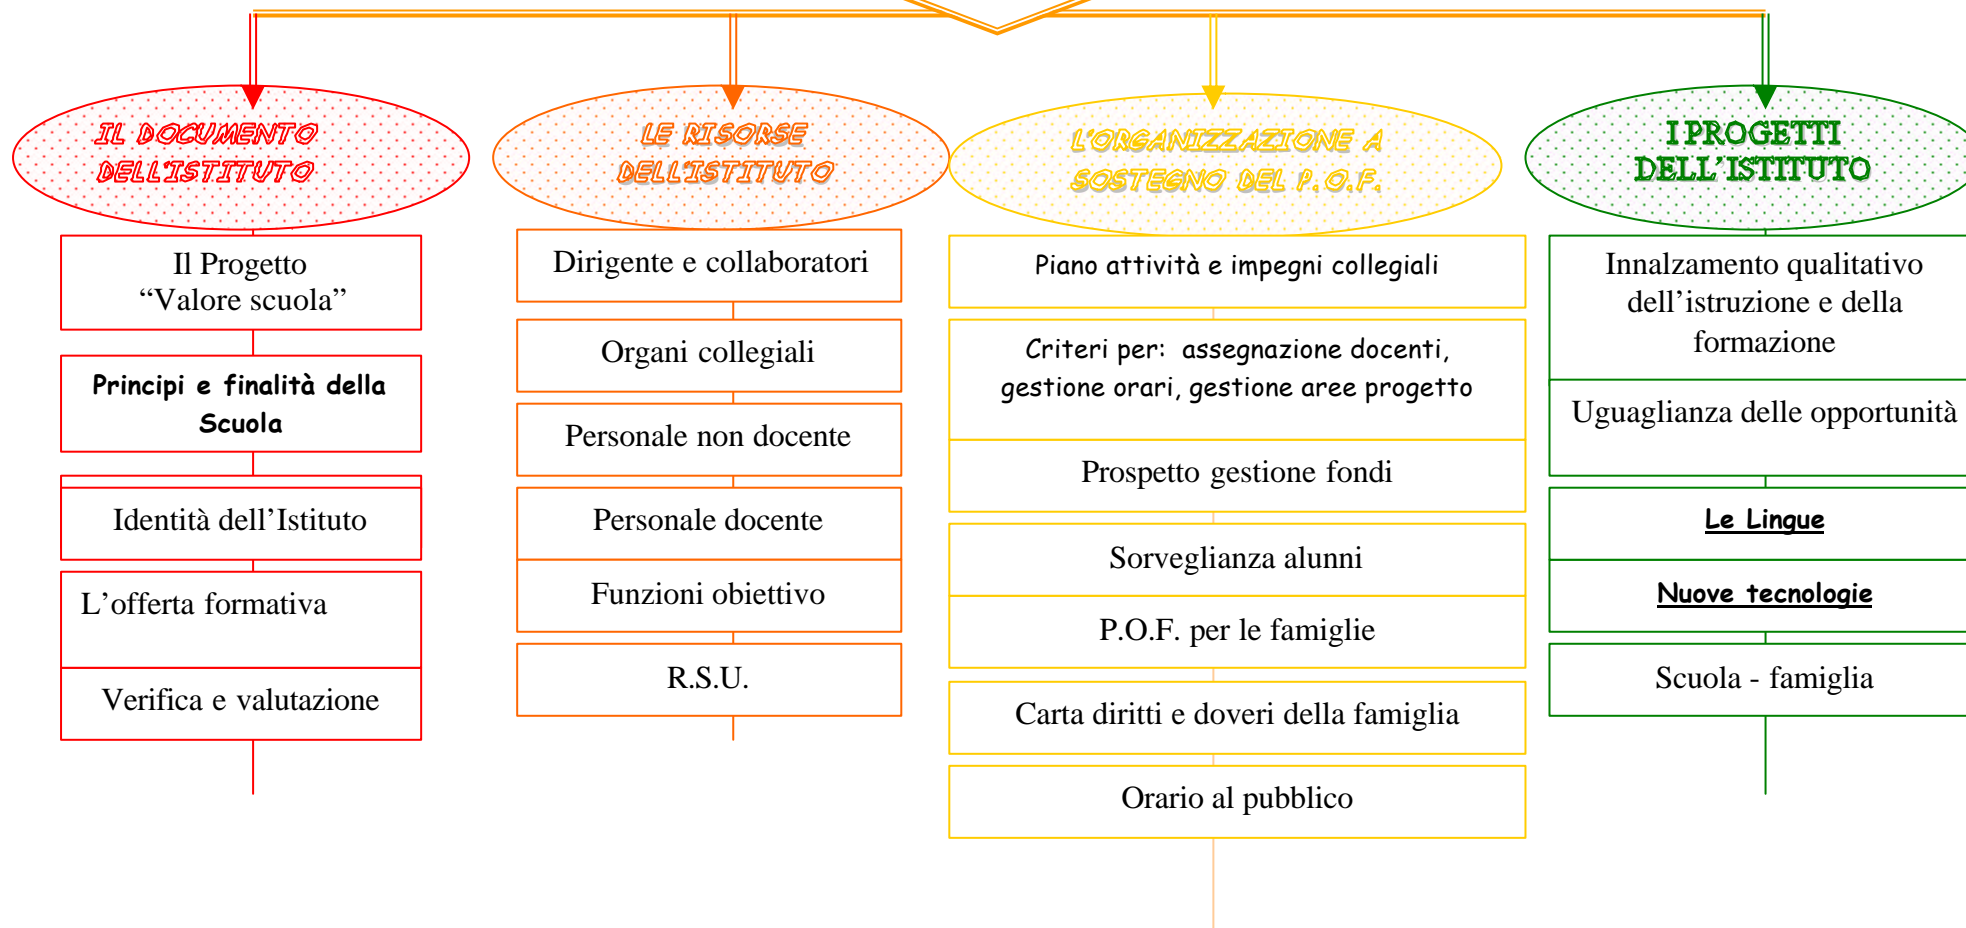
IL DOCUMENTO DELL'ISTITUTO

Il Progetto “Valore scuola”

Principi e finalità della Scuola

Identità dell’Istituto

L’offerta formativa

Verifica e valutazione

LE RISORSE DELL'ISTITUTO

Dirigente e collaboratori

Organi collegiali

Personale non docente

Personale docente

Funzioni obiettivo

R.S.U.

L'ORGANIZZAZIONE A SOSTEGNO DEL P.O.F.

Piano attività e impegni collegiali

Criteri per: assegnazione docenti, gestione orari, gestione aree progetto

Prospetto gestione fondi

Sorveglianza alunni

P.O.F. per le famiglie

Carta diritti e doveri della famiglia

Orario al pubblico

I PROGETTI DELL’ISTITUTO

Innalzamento qualitativo dell’istruzione e della formazione

Uguaglianza delle opportunità

Le Lingue

Nuove tecnologie

Scuola - famiglia